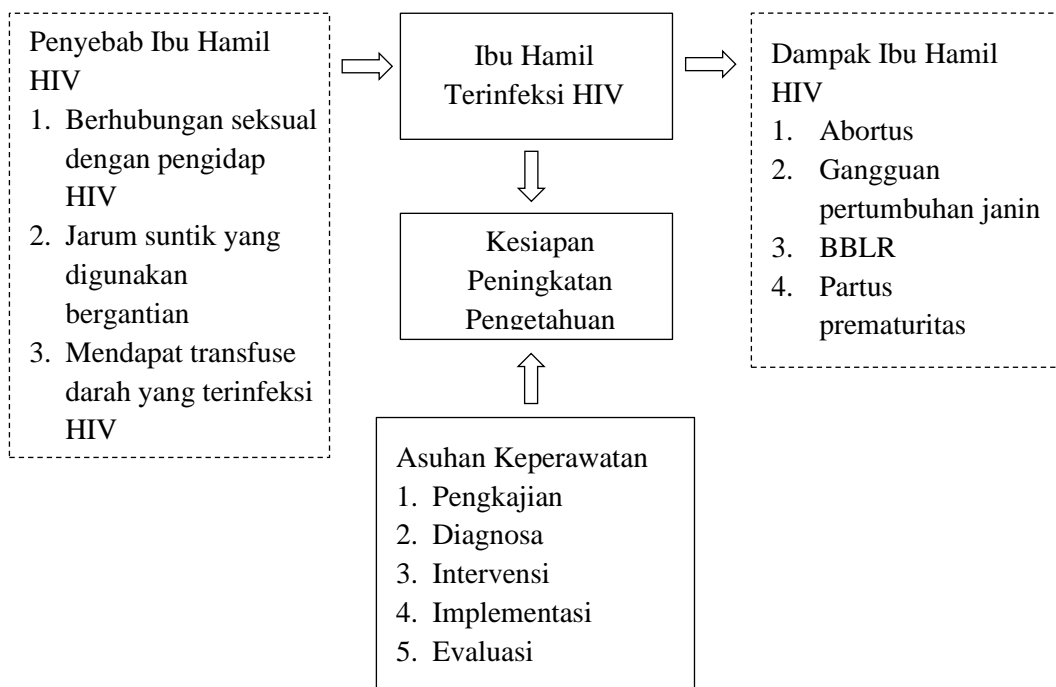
Penyebab Ibu Hamil HIV
1. Berhubungan seksual dengan pengidap HIV
2. Jarum suntik yang digunakan bergantian
3. Mendapat transfuse darah yang terinfeksi HIV

Ibu Hamil Terinfeksi HIV

Dampak Ibu Hamil HIV
1. Abortus
2. Gangguan pertumbuhan janin
3. BBLR
4. Partus prematuritas

Kesiapan Peningkatan Pengetahuan

Asuhan Keperawatan
1. Pengkajian
2. Diagnosa
3. Intervensi
4. Implementasi
5. Evaluasi